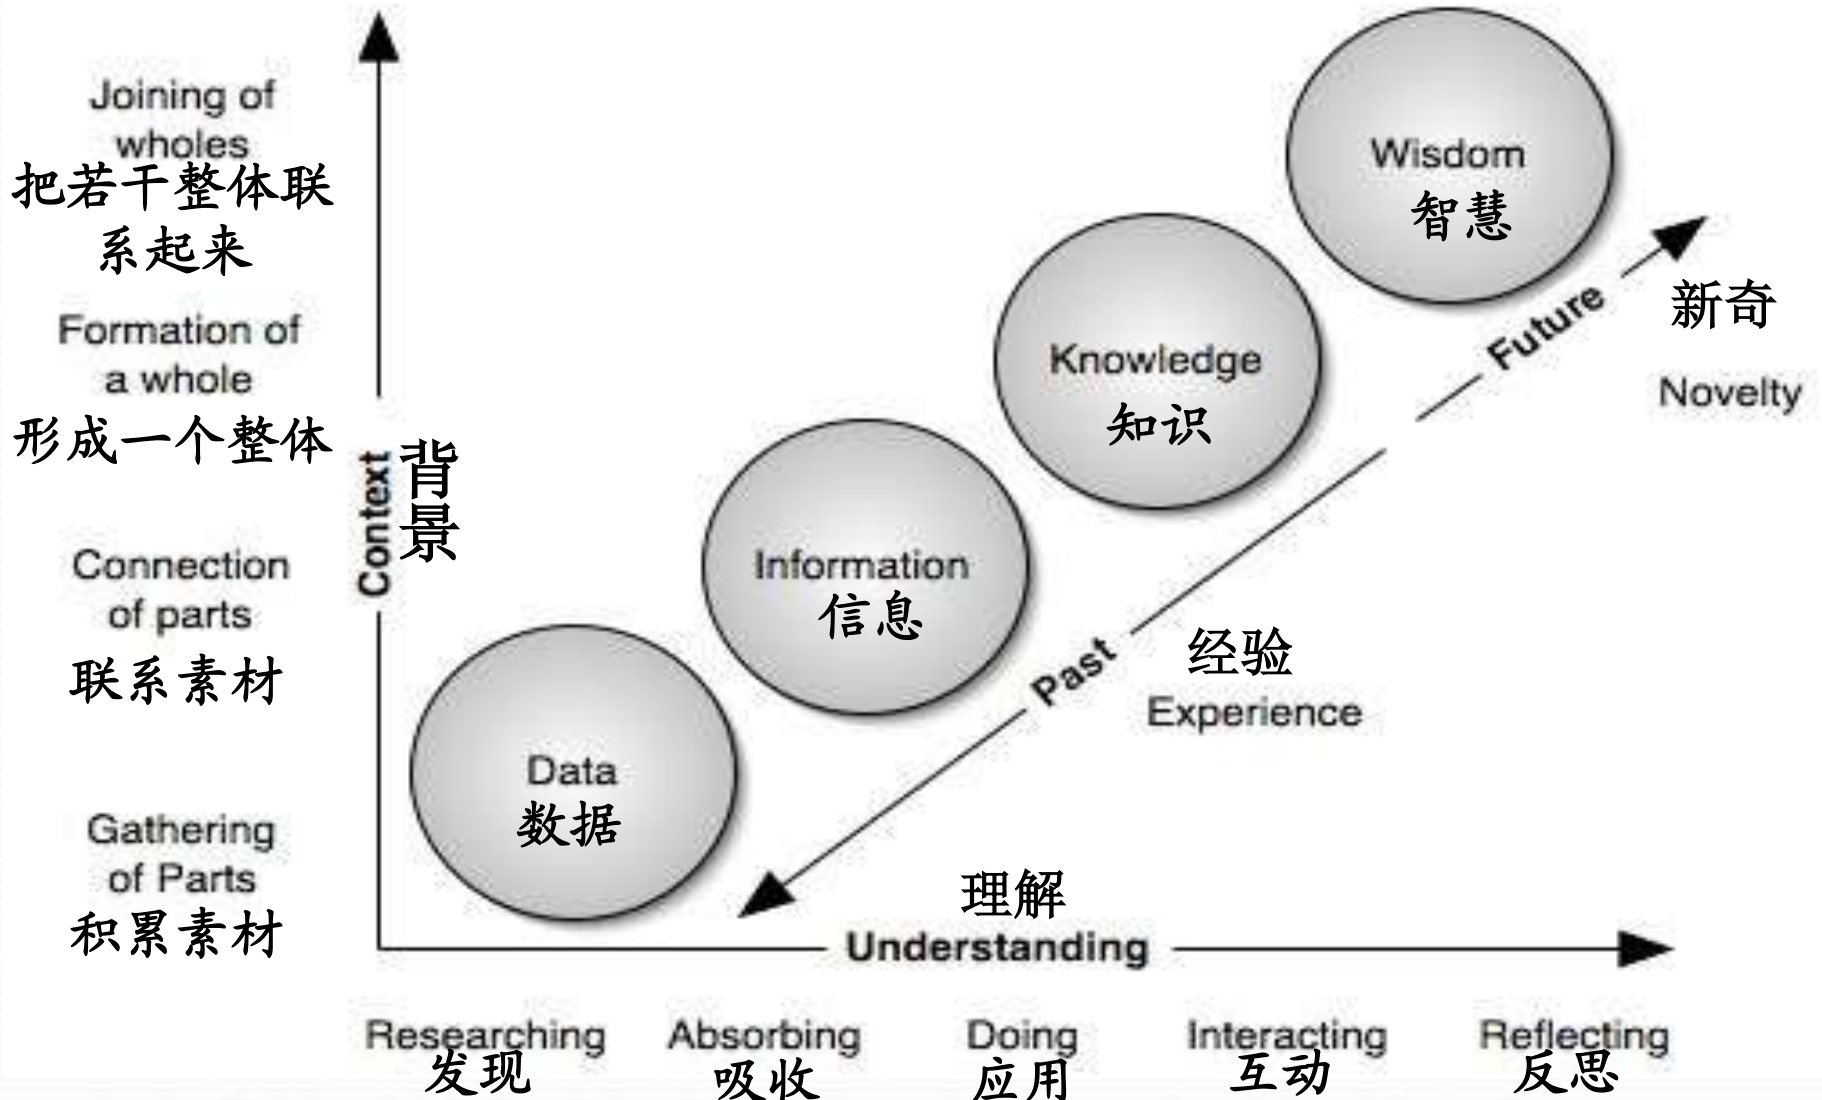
Joining of wholes
把若干整体联系起来

Formation of a whole
形成一个整体

Connection of parts
联系素材

Gathering of Parts
积累素材

Context
背景

Wisdom
智慧

Knowledge
知识

Information
信息

Data
数据

Future
新奇
Novelty

Past
经验
Experience

理解
Understanding

Researching
发现

Absorbing
吸收

Doing
应用

Interacting
互动

Reflecting
反思